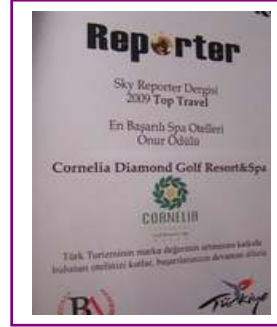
Reporter

Sky Reporter Dergisi
2009 Top Travel

En Başarılı Spa Otelleri
Onur Ödülü

Cornelia Diamond Golf Resort&Spa

CORNELIA

Türk Turizminin marka değerinin artmasına katkıda bulunan otelimizi kutlar, başarılarınızın devamını dileriz

BN

Türkiye